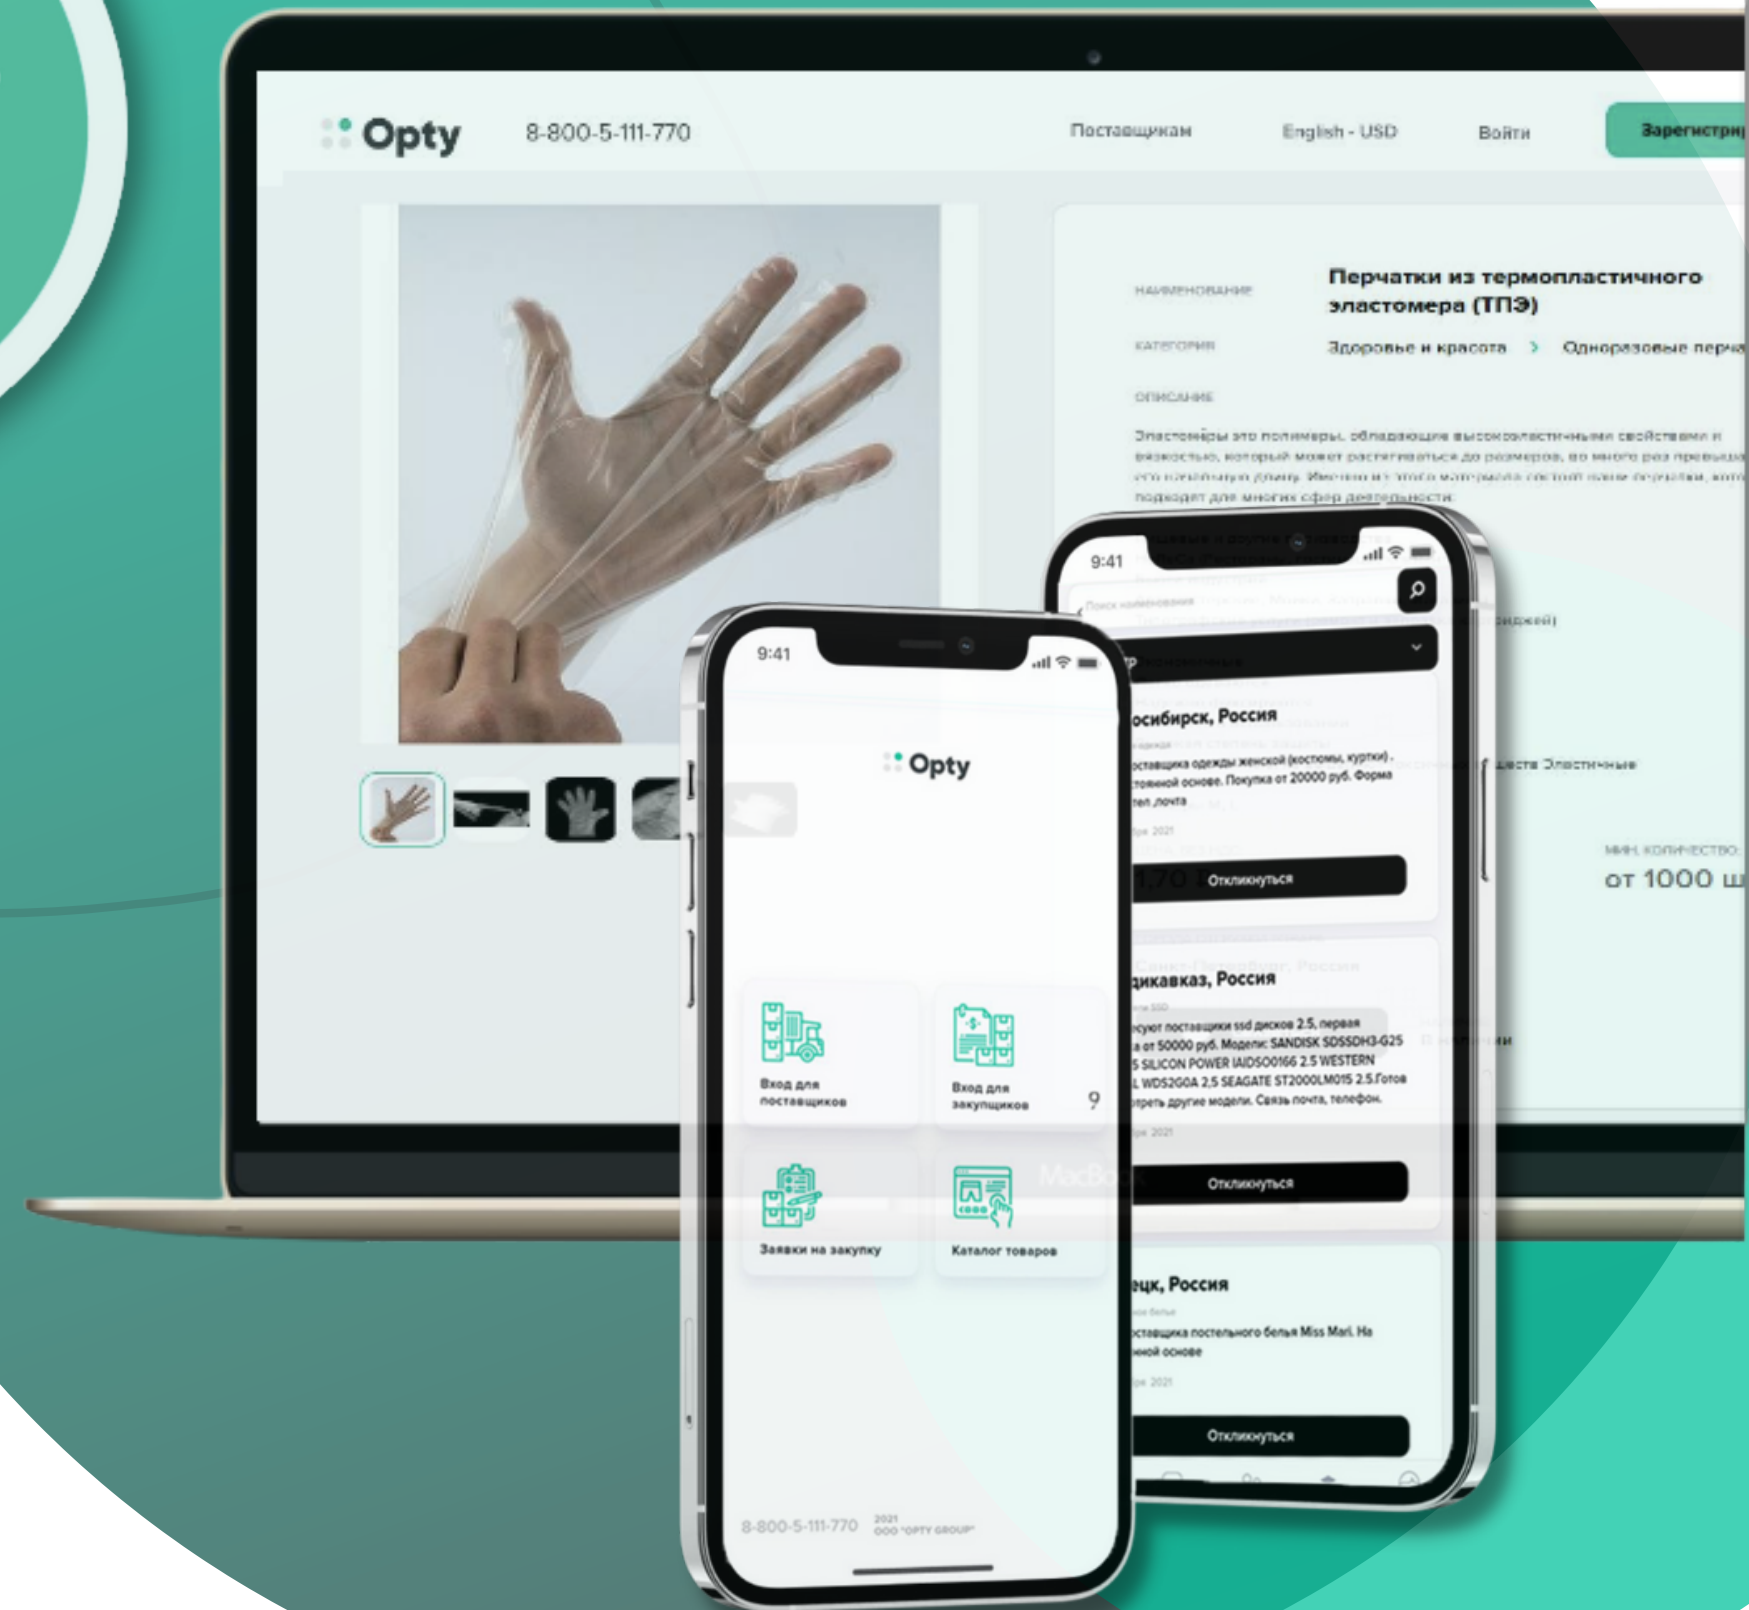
Opty 8-800-5-111-770 Поставщикам English - USD Войти Зарегистри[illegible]

НАИМЕНОВАНИЕ Перчатки из термопластичного эластомера (ТПЭ)

КАТЕГОРИЯ Здоровье и красота > Одноразовые перча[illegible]

ОПИСАНИЕ

Эластомеры это полимеры, обладающие высокоэластичными свойствами и вязкостью, который может растягиваться до размеров, во много раз превыша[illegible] его начальную длину. Именно из этого материала состоят наши перчатки, кото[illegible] подходят для многих сфер деятельности.

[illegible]

МИН. КОЛИЧЕСТВО:
от 1000 ш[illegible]

9:41

Opty

Вход для поставщиков

Вход для закупщиков

Заявки на закупку

Каталог товаров

8-800-5-111-770 2021 ООО "OPTY GROUP"

9:41

Поиск наименования

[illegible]осибирск, Россия
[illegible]оставщика одежды женской (костюмы, куртки). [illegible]товой основе. Покупка от 20000 руб. Форма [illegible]ен ,почта
Откликнуться

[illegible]дикавказ, Россия
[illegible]сют поставщики ssd дисков 2.5, первая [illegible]а от 50000 руб. Модели: SANDISK SDSSDH3-G25 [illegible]5 SILICON POWER IAIDSO0166 2.5 WESTERN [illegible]L WDS2G0A 2,5 SEAGATE ST2000LM015 2.5.Готов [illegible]треть другие модели. Связь почта, телефон.
Откликнуться

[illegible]ецк, Россия
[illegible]оставщика постельного белья Miss Mari. На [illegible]ной основе
Откликнуться